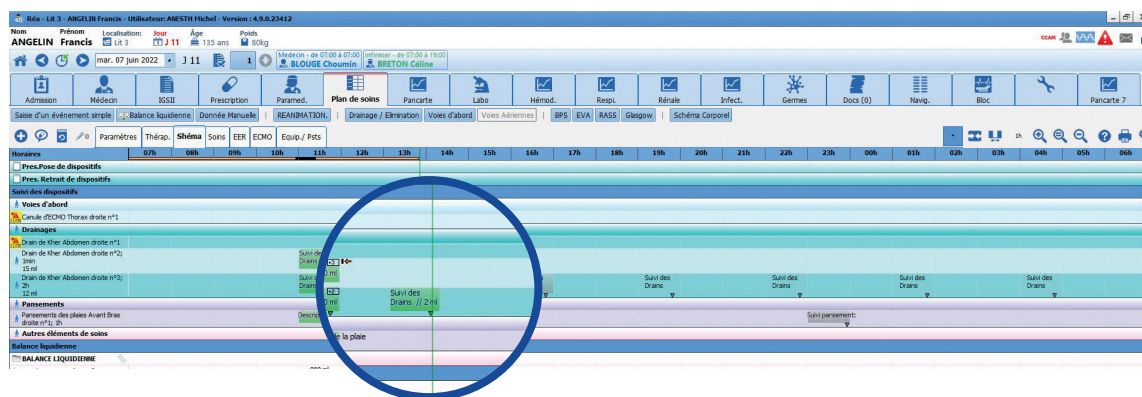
Réa - Lit 3 - ANGELIN Francis - Utilisateur: ANESTH Michel - Version : 4.9.0.23412

Nom ANGELIN Prénom Francis Localisation: Lit 3 Jour J 11 Âge 135 ans Poids 80kg

CCAM

mar. 07 juin 2022 J 11 1

Médecin - de 07:00 à 07:00 BLOUGE Choumin Infirmier - de 07:00 à 19:00 BRETON Céline

Admission Médecin IGSII Prescription Paramed. Plan de soins Pancarte Labo Hémod. Respi. Rénale Infect. Germes Docs (0) Navig. Bloc Pancarte 7

Saisie d'un événement simple Balance liquidienne Donnée Manuelle REANIMATION. Drainage / Elimination Voies d'abord Voies Aériennes BPS EVA RASS Glasgow Schéma Corporel

Paramètres Thérap. Shéma Soins EER ECMO Equip./ Psts

Horaires 07h 08h 09h 10h 11h 12h 13h 14h 15h 16h 17h 18h 19h 20h 21h 22h 23h 00h 01h 02h 03h 04h 05h 06h

Pres.Pose de dispositifs
Pres. Retrait de dispositifs
Suivi des dispositifs
Voies d'abord
Canule d'ECMO Thorax droite n°1
Drainages
Drain de Kher Abdomen droite n°1
Drain de Kher Abdomen droite n°2; 1min 15 ml
Suivi des Drains 0 ml
Drain de Kher Abdomen droite n°3; 2h 12 ml
Suivi 0 ml Suivi des Drains // 2 ml Suivi des Drains Suivi des Drains Suivi des Drains Suivi des Drains Suivi des Drains
Pansements
Pansements des plaies Avant Bras droite n°1; 1h
Descrip Suivi pansement:
Autres éléments de soins
la plaie
Balance liquidienne
BALANCE LIQUIDIENNE